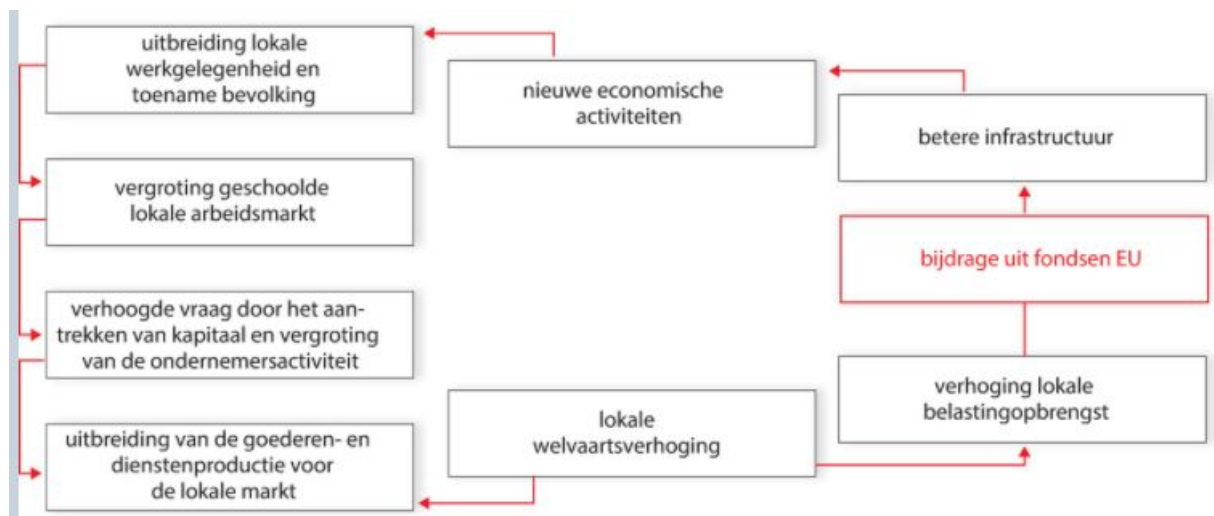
uitbreiding lokale werkgelegenheid en toename bevolking

nieuwe economische activiteiten

betere infrastructuur

vergroting geschoolde lokale arbeidsmarkt

bijdrage uit fondsen EU

verhoogde vraag door het aantrekken van kapitaal en vergroting van de ondernemersactiviteit

verhoging lokale belastingopbrengst

lokale welvaartsverhoging

uitbreiding van de goederen- en dienstenproductie voor de lokale markt